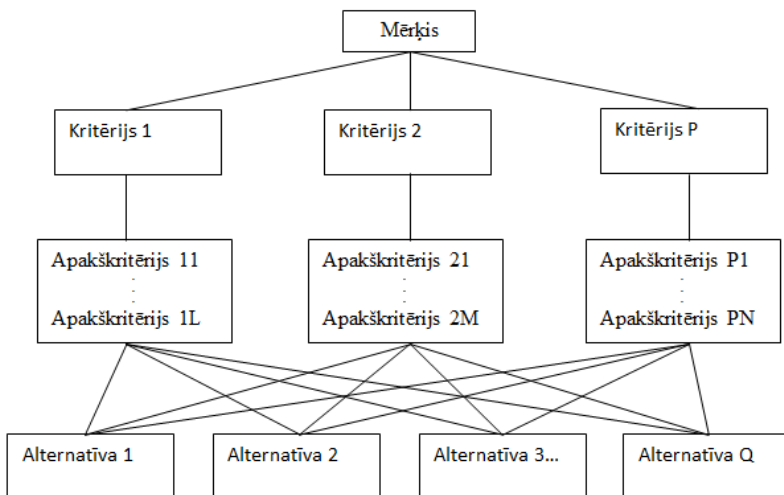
Mērķis

Kritērijs 1

Kritērijs 2

Kritērijs P

Apakškritērijs 11
.
.
.
Apakškritērijs 1L

Apakškritērijs 21
.
.
.
Apakškritērijs 2M

Apakškritērijs P1
.
.
.
Apakškritērijs PN

Alternatīva 1

Alternatīva 2

Alternatīva 3...

Alternatīva Q